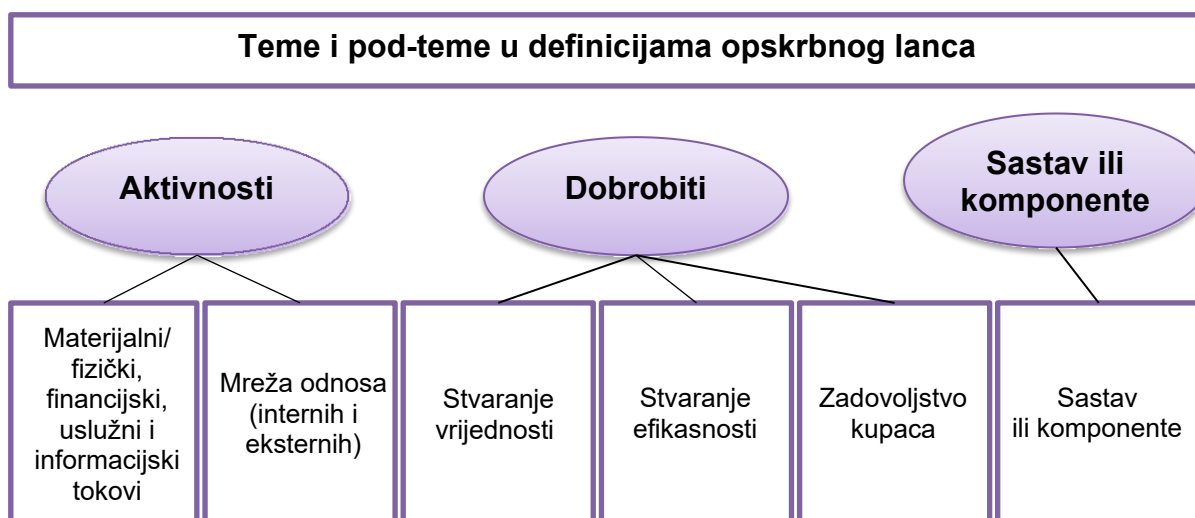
Teme i pod-teme u definicijama opskrbnog lanca

Aktivnosti

Dobrobiti

Sastav ili komponente

Materijalni/ fizički, financijski, uslužni i informacijski tokovi

Mreža odnosa (internih i eksternih)

Stvaranje vrijednosti

Stvaranje efikasnosti

Zadovoljstvo kupaca

Sastav ili komponente